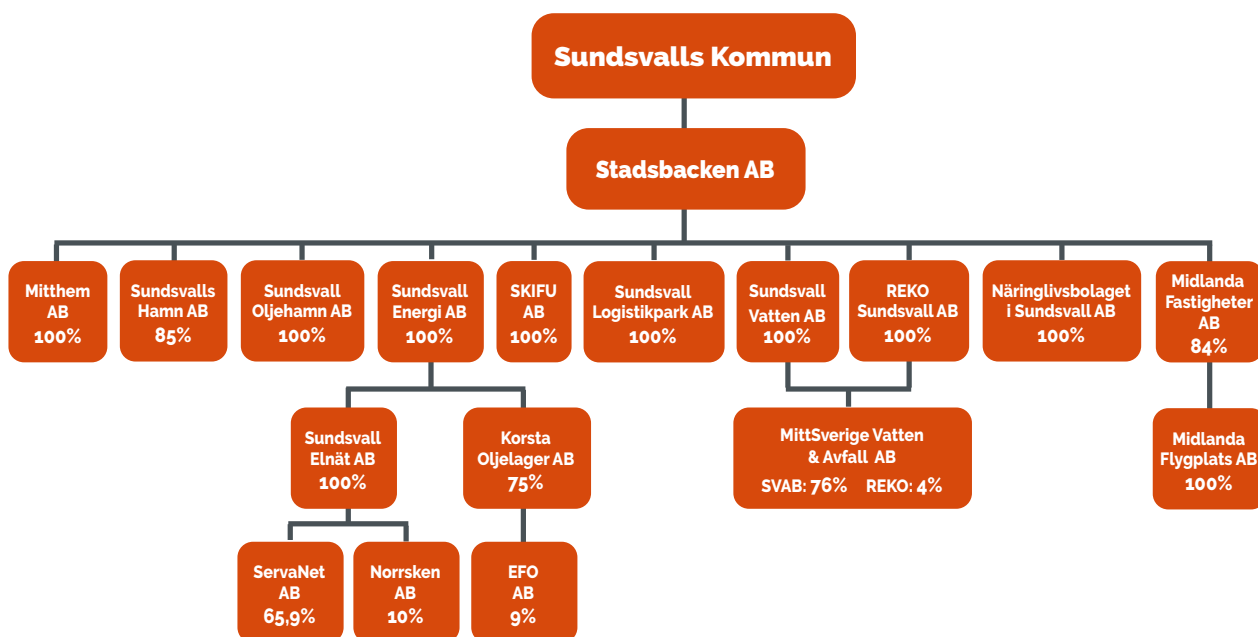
Sundsvalls Kommun

Stadsbacken AB

Mitthem AB 100%

Sundsvalls Hamn AB 85%

Sundsvall Oljehamn AB 100%

Sundsvall Energi AB 100%

SKIFU AB 100%

Sundsvall Logistikpark AB 100%

Sundsvall Vatten AB 100%

REKO Sundsvall AB 100%

Näringlivsbolaget i Sundsvall AB 100%

Midlanda Fastigheter AB 84%

Sundsvall Elnät AB 100%

Korsta Oljelager AB 75%

MittSverige Vatten & Avfall AB
SVAB: 76% REKO: 4%

Midlanda Flygplats AB 100%

ServaNet AB 65,9%

Norrsken AB 10%

EFO AB 9%